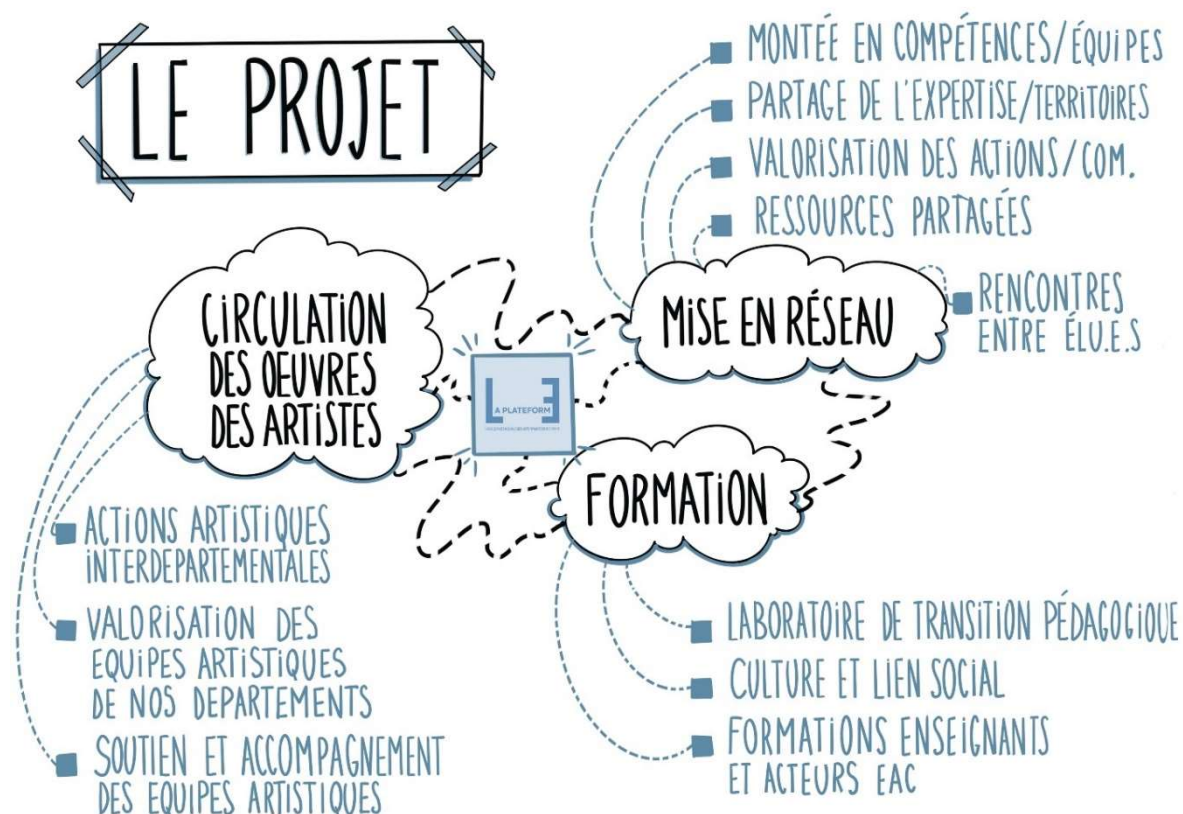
LE PROJET

MONTÉE EN COMPÉTENCES/ÉQUIPES
PARTAGE DE L'EXPERTISE/TERRITOIRES
VALORISATION DES ACTIONS/COM.
RESSOURCES PARTAGÉES

MISE EN RÉSEAU

RENCONTRES ENTRE ÉLU.E.S

CIRCULATION DES OEUVRES DES ARTISTES

LA PLATEFORM
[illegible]

FORMATION

ACTIONS ARTISTIQUES INTERDEPARTEMENTALES
VALORISATION DES EQUIPES ARTISTIQUES DE NOS DEPARTEMENTS
SOUTIEN ET ACCOMPAGNEMENT DES EQUIPES ARTISTIQUES

LABORATOIRE DE TRANSITION PÉDAGOGIQUE
CULTURE ET LIEN SOCIAL
FORMATIONS ENSEIGNANTS ET ACTEURS EAC